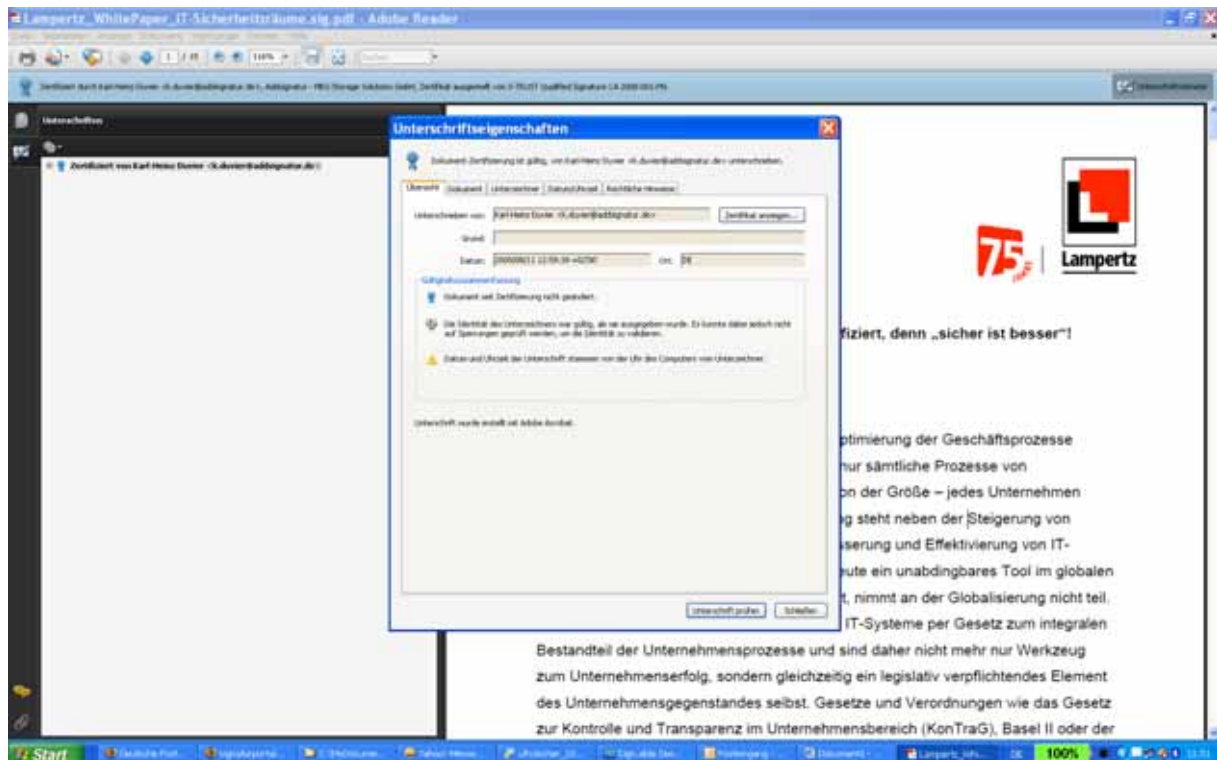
Lampertz_WhitePaper_IT-Sicherheitsräume.sig.pdf - Adobe Reader

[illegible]

Unterschriften

Zertifiziert von Karl-Heinz Duvier <k.duvier@addisignatur.de>

Unterschriftseigenschaften

Dokument-Zertifizierung ist gültig, von Karl-Heinz Duvier <k.duvier@addisignatur.de> unterschrieben.

Übersicht | Dokument | Unterzeichner | Datum/Uhrzeit | Rechtliche Hinweise

Unterschrieben von: Karl-Heinz Duvier <k.duvier@addisignatur.de>

Zertifikat anzeigen...

Grund:

Datum: 2008/09/11 12:59:39 +02'00'

Ort: DE

Gültigkeitszusammenfassung

Dokument seit Zertifizierung nicht geändert.

Die Identität des Unterzeichners war gültig, als sie ausgegeben wurde. Es konnte dabei jedoch nicht auf Sperrungen geprüft werden, um die Identität zu validieren.

Datum und Uhrzeit der Unterschrift stammen von der Uhr des Computers vom Unterzeichner.

Unterschrift wurde erstellt mit Adobe Acrobat.

Unterschrift prüfen | Schließen

75 | Lampertz

fiziert, denn „sicher ist besser"!

ptimierung der Geschäftsprozesse
nur sämtliche Prozesse von
n der Größe – jedes Unternehmen
g steht neben der Steigerung von
serung und Effektivierung von IT-
ute ein unabdingbares Tool im globalen
t, nimmt an der Globalisierung nicht teil.
IT-Systeme per Gesetz zum integralen
Bestandteil der Unternehmensprozesse und sind daher nicht mehr nur Werkzeug zum Unternehmenserfolg, sondern gleichzeitig ein legislativ verpflichtendes Element des Unternehmensgegenstandes selbst. Gesetze und Verordnungen wie das Gesetz zur Kontrolle und Transparenz im Unternehmensbereich (KonTraG), Basel II oder der

Start | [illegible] | Lampertz_Wh... | DE | 100%